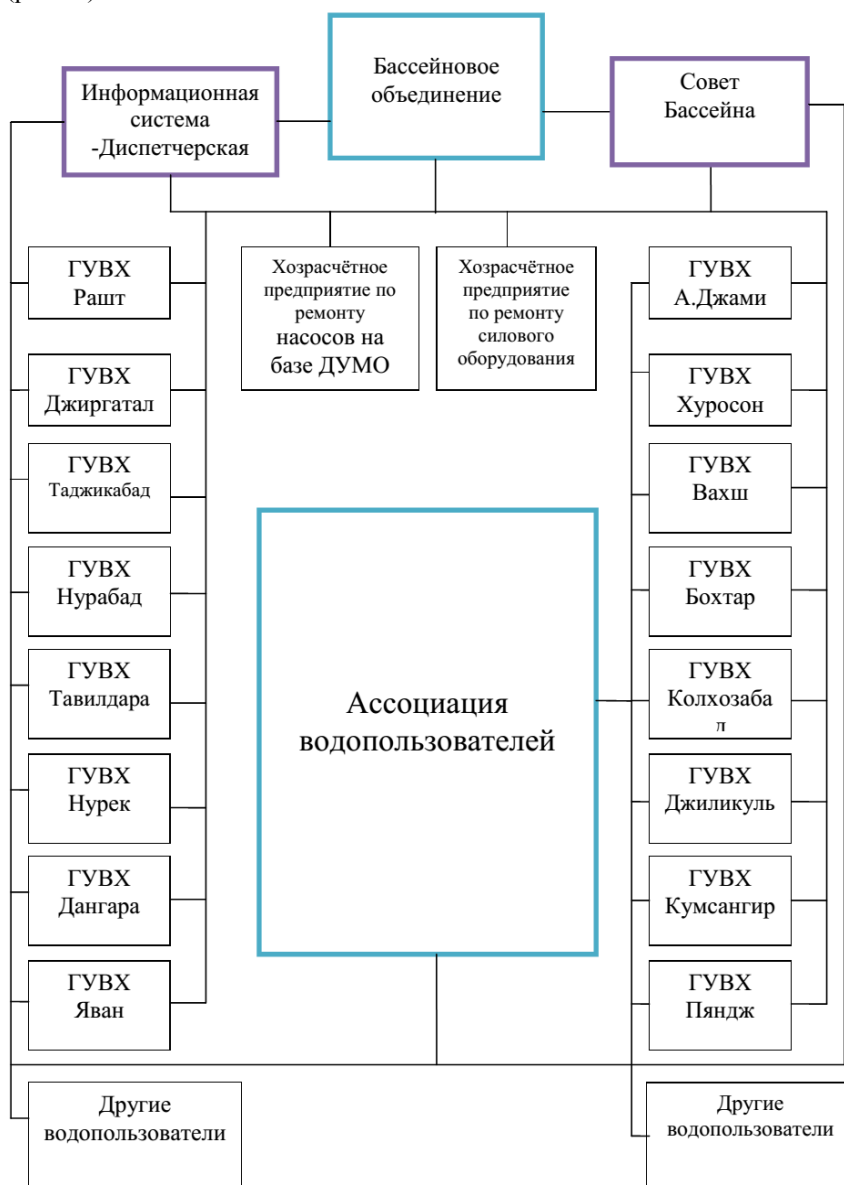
Бассейновое объединение

Информационная система -Диспетчерская

Совет Бассейна

ГУВХ Рашт

Хозрасчётное предприятие по ремонту насосов на базе ДУМО

Хозрасчётное предприятие по ремонту силового оборудования

ГУВХ А.Джами

ГУВХ Джиргатал

ГУВХ Хуросон

ГУВХ Таджикабад

ГУВХ Вахш

ГУВХ Нурабад

ГУВХ Бохтар

ГУВХ Тавилдара

Ассоциация водопользователей

ГУВХ Колхозаба л

ГУВХ Нурек

ГУВХ Джиликуль

ГУВХ Дангара

ГУВХ Кумсангир

ГУВХ Яван

ГУВХ Пяндж

Другие водопользователи

Другие водопользователи